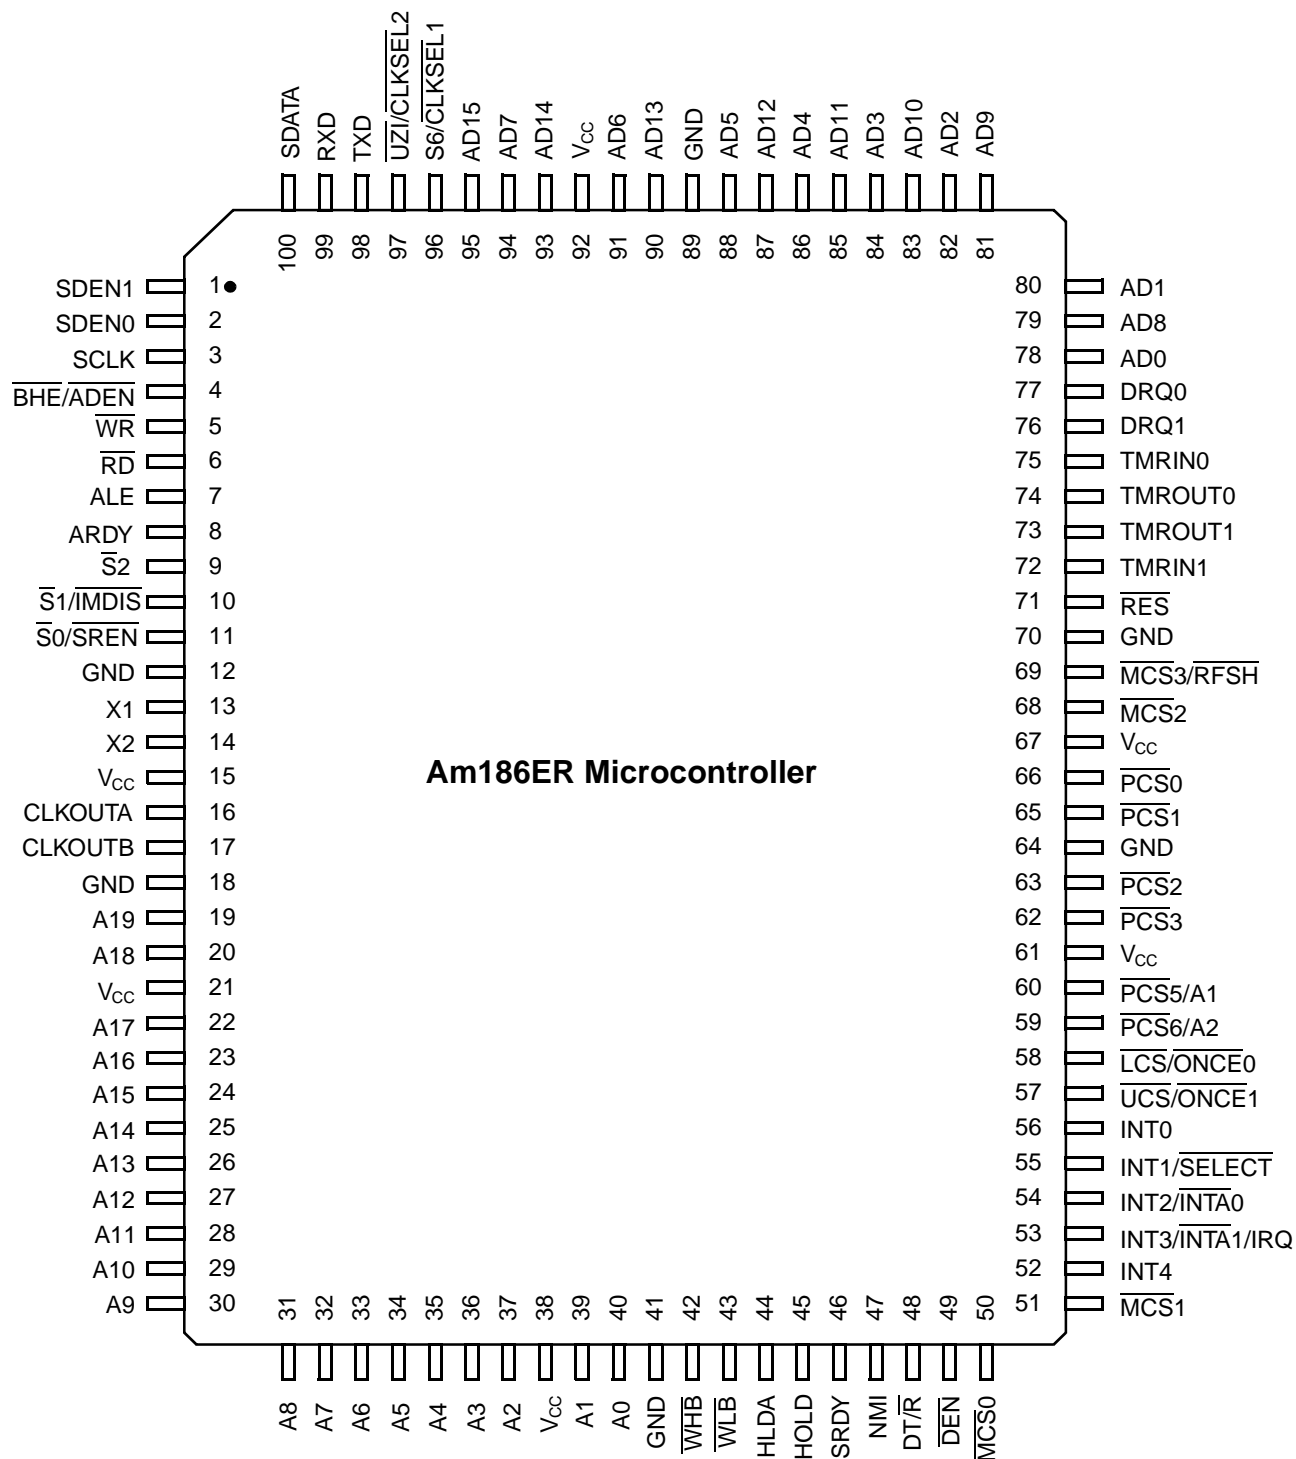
SDATA RXD TXD $\overline{UZI}$/$\overline{CLKSEL2}$ S6/$\overline{CLKSEL1}$ AD15 AD7 AD14 $V_{CC}$ AD6 AD13 GND AD5 AD12 AD4 AD11 AD3 AD10 AD2 AD9

100 99 98 97 96 95 94 93 92 91 90 89 88 87 86 85 84 83 82 81

SDEN1 1
SDEN0 2
SCLK 3
$\overline{BHE}$/$\overline{ADEN}$ 4
$\overline{WR}$ 5
$\overline{RD}$ 6
ALE 7
ARDY 8
$\overline{S}2$ 9
$\overline{S}1$/$\overline{IMDIS}$ 10
$\overline{S}0$/$\overline{SREN}$ 11
GND 12
X1 13
X2 14
$V_{CC}$ 15
CLKOUTA 16
CLKOUTB 17
GND 18
A19 19
A18 20
$V_{CC}$ 21
A17 22
A16 23
A15 24
A14 25
A13 26
A12 27
A11 28
A10 29
A9 30

80 AD1
79 AD8
78 AD0
77 DRQ0
76 DRQ1
75 TMRIN0
74 TMROUT0
73 TMROUT1
72 TMRIN1
71 $\overline{RES}$
70 GND
69 $\overline{MCS}3$/$\overline{RFSH}$
68 $\overline{MCS}2$
67 $V_{CC}$
66 $\overline{PCS}0$
65 $\overline{PCS}1$
64 GND
63 $\overline{PCS}2$
62 $\overline{PCS}3$
61 $V_{CC}$
60 $\overline{PCS}5$/A1
59 $\overline{PCS}6$/A2
58 $\overline{LCS}$/$\overline{ONCE}0$
57 $\overline{UCS}$/$\overline{ONCE}1$
56 INT0
55 INT1/$\overline{SELECT}$
54 INT2/$\overline{INTA}0$
53 INT3/$\overline{INTA}1$/IRQ
52 INT4
51 $\overline{MCS}1$

**Am186ER Microcontroller**

31 32 33 34 35 36 37 38 39 40 41 42 43 44 45 46 47 48 49 50

A8 A7 A6 A5 A4 A3 A2 $V_{CC}$ A1 A0 GND $\overline{WHB}$ $\overline{WLB}$ HLDA HOLD SRDY NMI DT/$\overline{R}$ $\overline{DEN}$ $\overline{MCS}0$